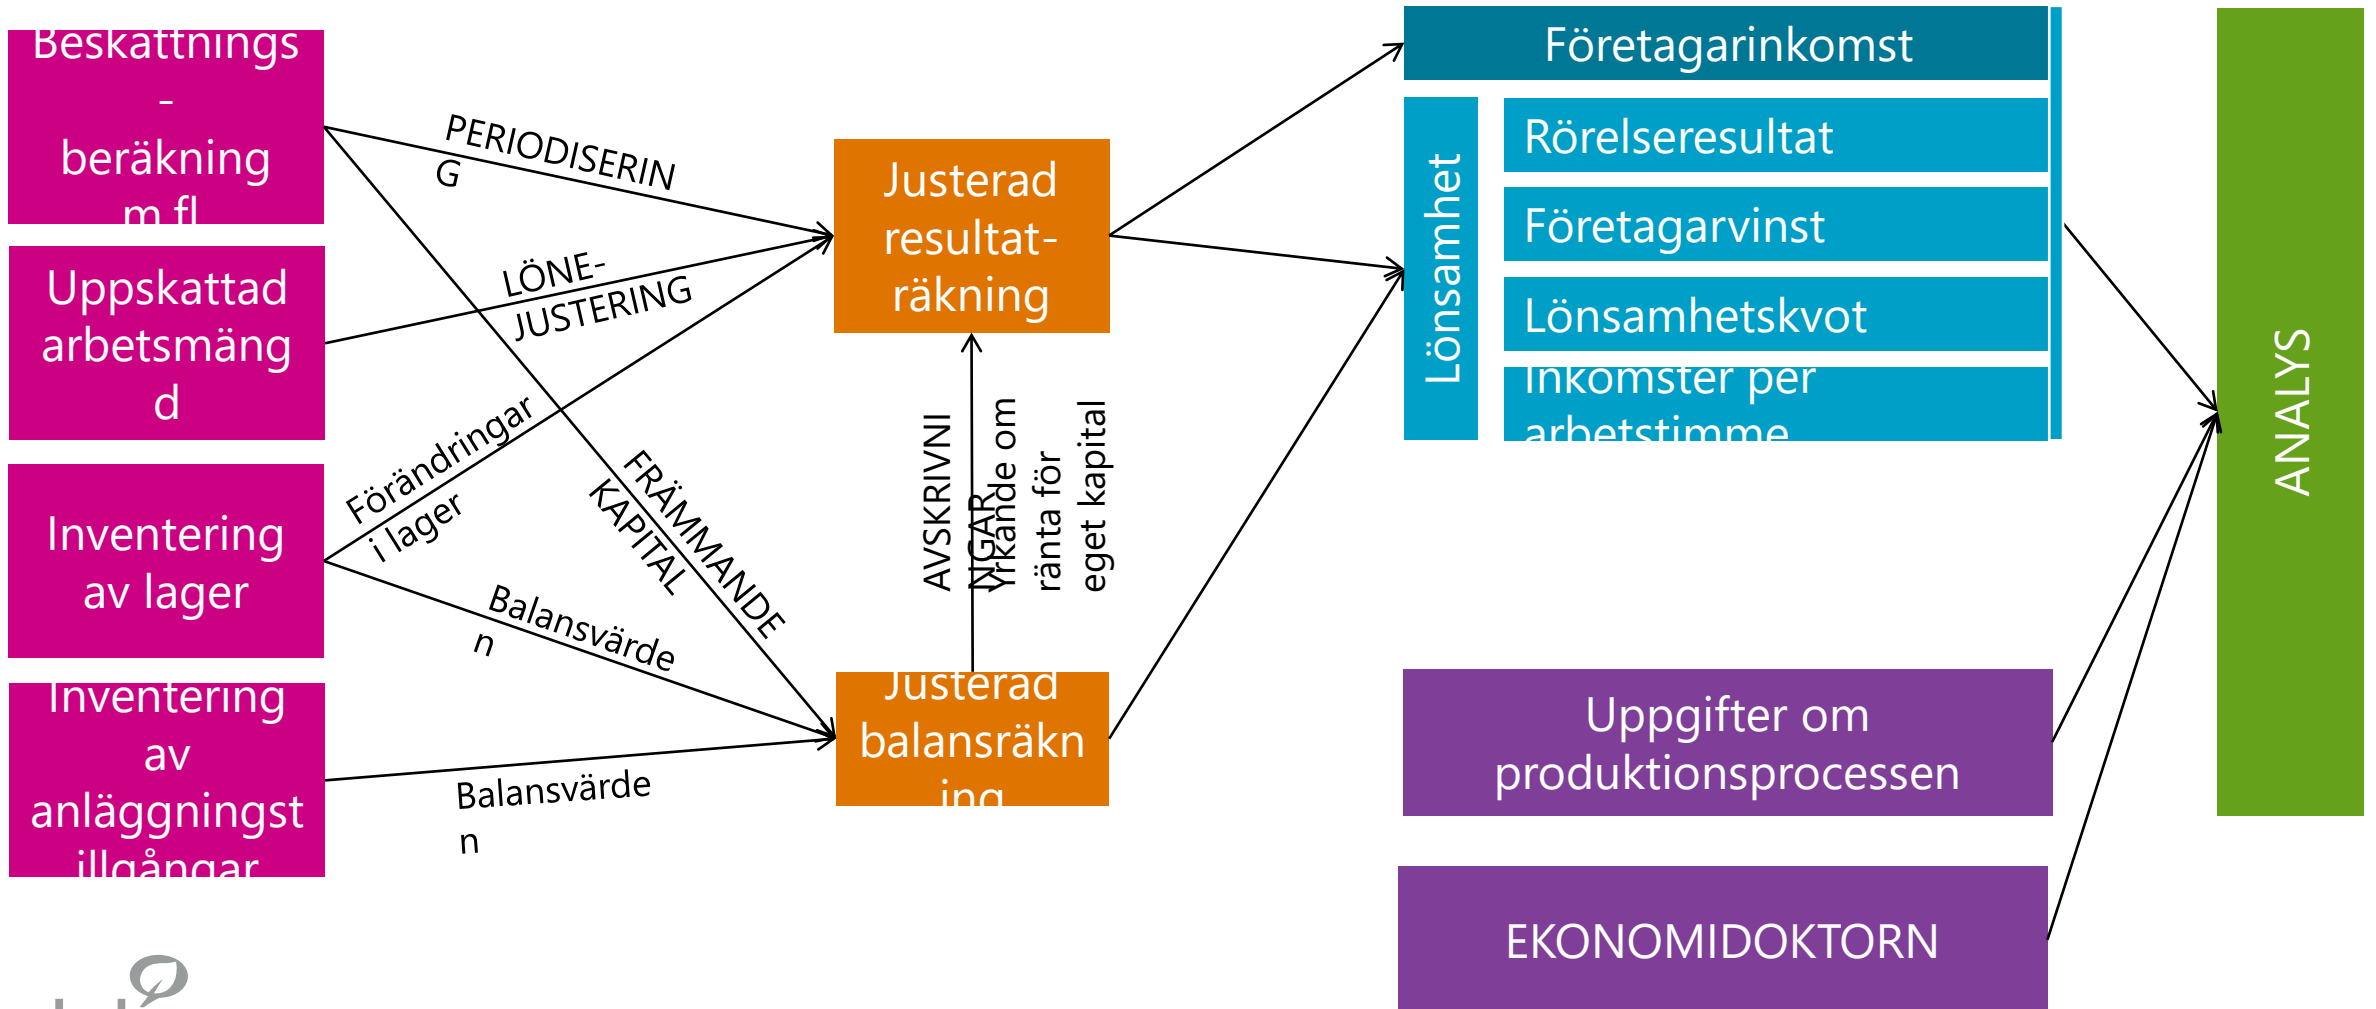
Beskattnings - beräkning m fl

Uppskattad arbetsmäng d

Inventering av lager

Inventering av anläggningst illgångar

PERIODISERIN G

LÖNE- JUSTERING

Förändringar i lager

FRÄMMANDE KAPITAL

Balansvärde n

Balansvärde n

Justerad resultat- räkning

AVSKRIVNI NGAR

Yrkande om ränta för eget kapital

Justerad balansräkn ing

Företagarinkomst

Lönsamhet

Rörelseresultat

Företagarvinst

Lönsamhetskvot

Inkomster per arbetstimme

Uppgifter om produktionsprocessen

EKONOMIDOKTORN

ANALYS